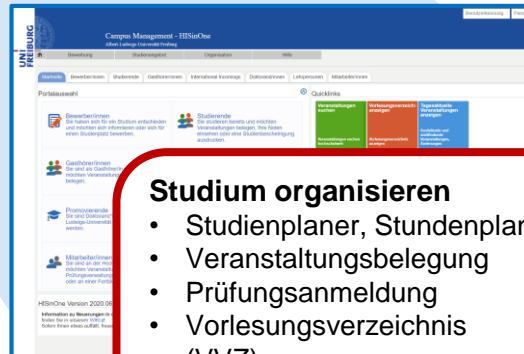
UNI FREIBURG

Campus Management - HISinOne
Albert-Ludwigs-Universität Freiburg

Benutzerkennung

Bewerbung
Studienangebot
Organisation
Hilfe

Startseite
Bewerber/innen
Studierende
Gasthörer/innen
International Incomings
Doktorand/innen
Lehrpersonen
Mitarbeiter/innen

Portalauswahl

Quicklinks

Veranstaltungen suchen
Vorlesungsverzeichnis anzeigen
Tagesaktuelle Veranstaltungen anzeigen

Bewerber/innen
Sie haben sich für ein Studium entschieden und möchten sich informieren oder sich für einen Studienplatz bewerben.

Studierende
Sie studieren bereits und möchten Veranstaltungen belegen, Ihre Noten einsehen oder eine Studienbescheinigung ausdrucken.

Gasthörer/innen
Sie sind als Gasthörer/in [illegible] möchten Veranstaltungen belegen.

Promovierende
Sie sind als Doktorand/in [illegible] Ludwigs-Universität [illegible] werden.

Mitarbeiter/innen
Sie sind an der Hoch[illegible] möchten Veranstaltungen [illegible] Prüfungsverwaltung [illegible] oder an einer Fortbi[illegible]

HISinOne Version 2020.06

Information zu Neuerungen in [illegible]

Studium organisieren
• Studienplaner, Stundenplan
• Veranstaltungsbelegung
• Prüfungsanmeldung
• Vorlesungsverzeichnis (VVZ)